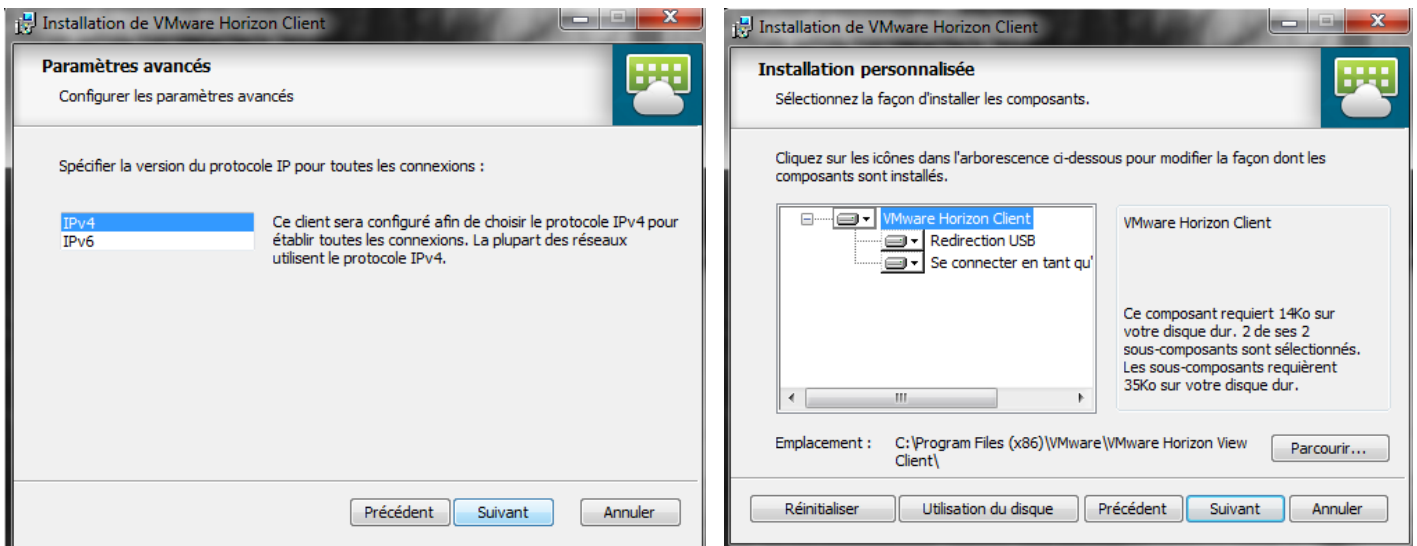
Installation de VMware Horizon Client

Paramètres avancés

Configurer les paramètres avancés

Spécifier la version du protocole IP pour toutes les connexions :

IPv4
IPv6

Ce client sera configuré afin de choisir le protocole IPv4 pour établir toutes les connexions. La plupart des réseaux utilisent le protocole IPv4.

Précédent Suivant Annuler

Installation de VMware Horizon Client

Installation personnalisée

Sélectionnez la façon d'installer les composants.

Cliquez sur les icônes dans l'arborescence ci-dessous pour modifier la façon dont les composants sont installés.

VMware Horizon Client
Redirection USB
Se connecter en tant qu'

VMware Horizon Client

Ce composant requiert 14Ko sur votre disque dur. 2 de ses 2 sous-composants sont sélectionnés. Les sous-composants requièrent 35Ko sur votre disque dur.

Emplacement : C:\Program Files (x86)\VMware\VMware Horizon View Client\

Parcourir...

Réinitialiser Utilisation du disque Précédent Suivant Annuler